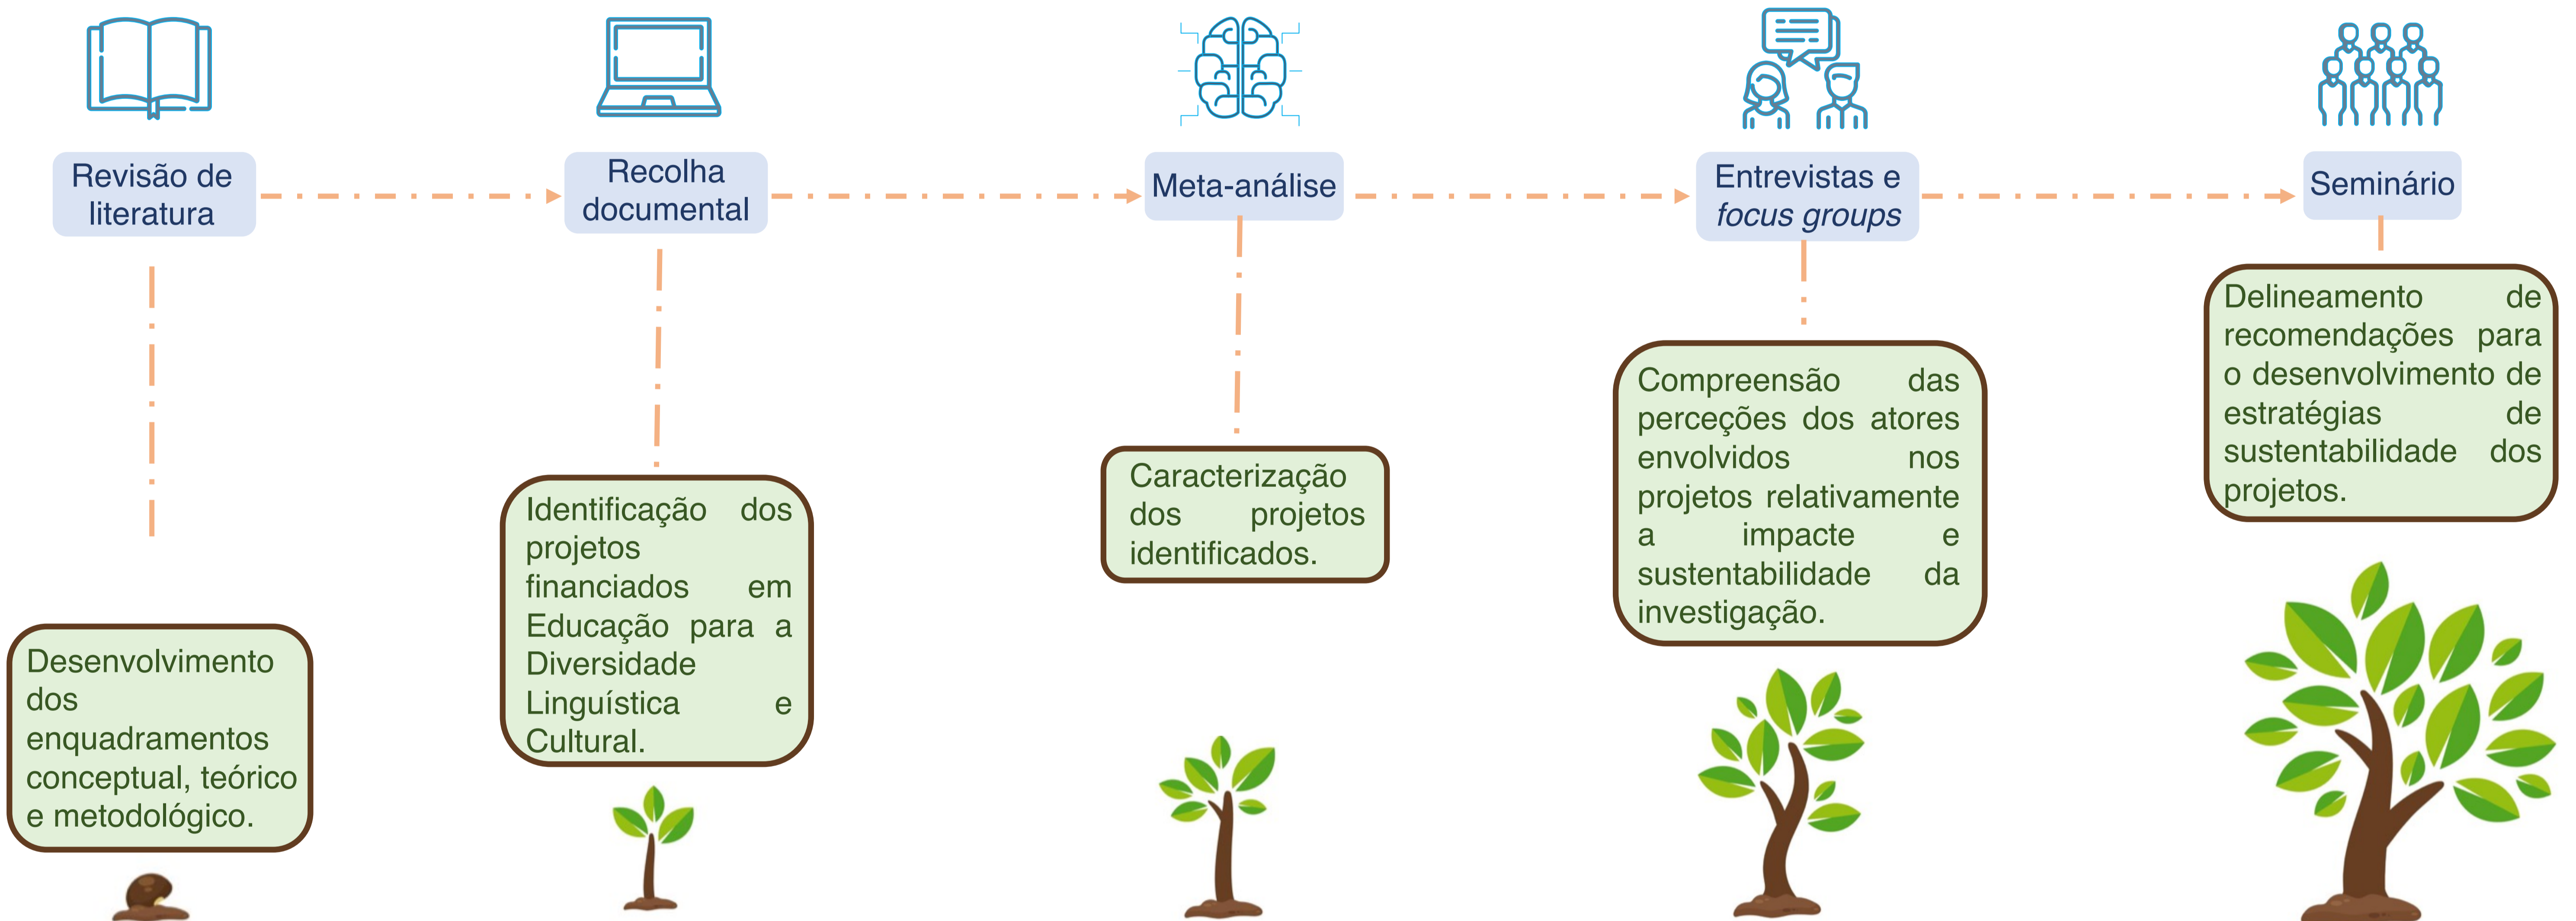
Revisão de literatura

Recolha documental

Meta-análise

Entrevistas e *focus groups*

Seminário

Desenvolvimento dos enquadramentos conceptual, teórico e metodológico.

Identificação dos projetos financiados em Educação para a Diversidade Linguística e Cultural.

Caracterização dos projetos identificados.

Compreensão das perceções dos atores envolvidos nos projetos relativamente a impacte e sustentabilidade da investigação.

Delineamento de recomendações para o desenvolvimento de estratégias de sustentabilidade dos projetos.